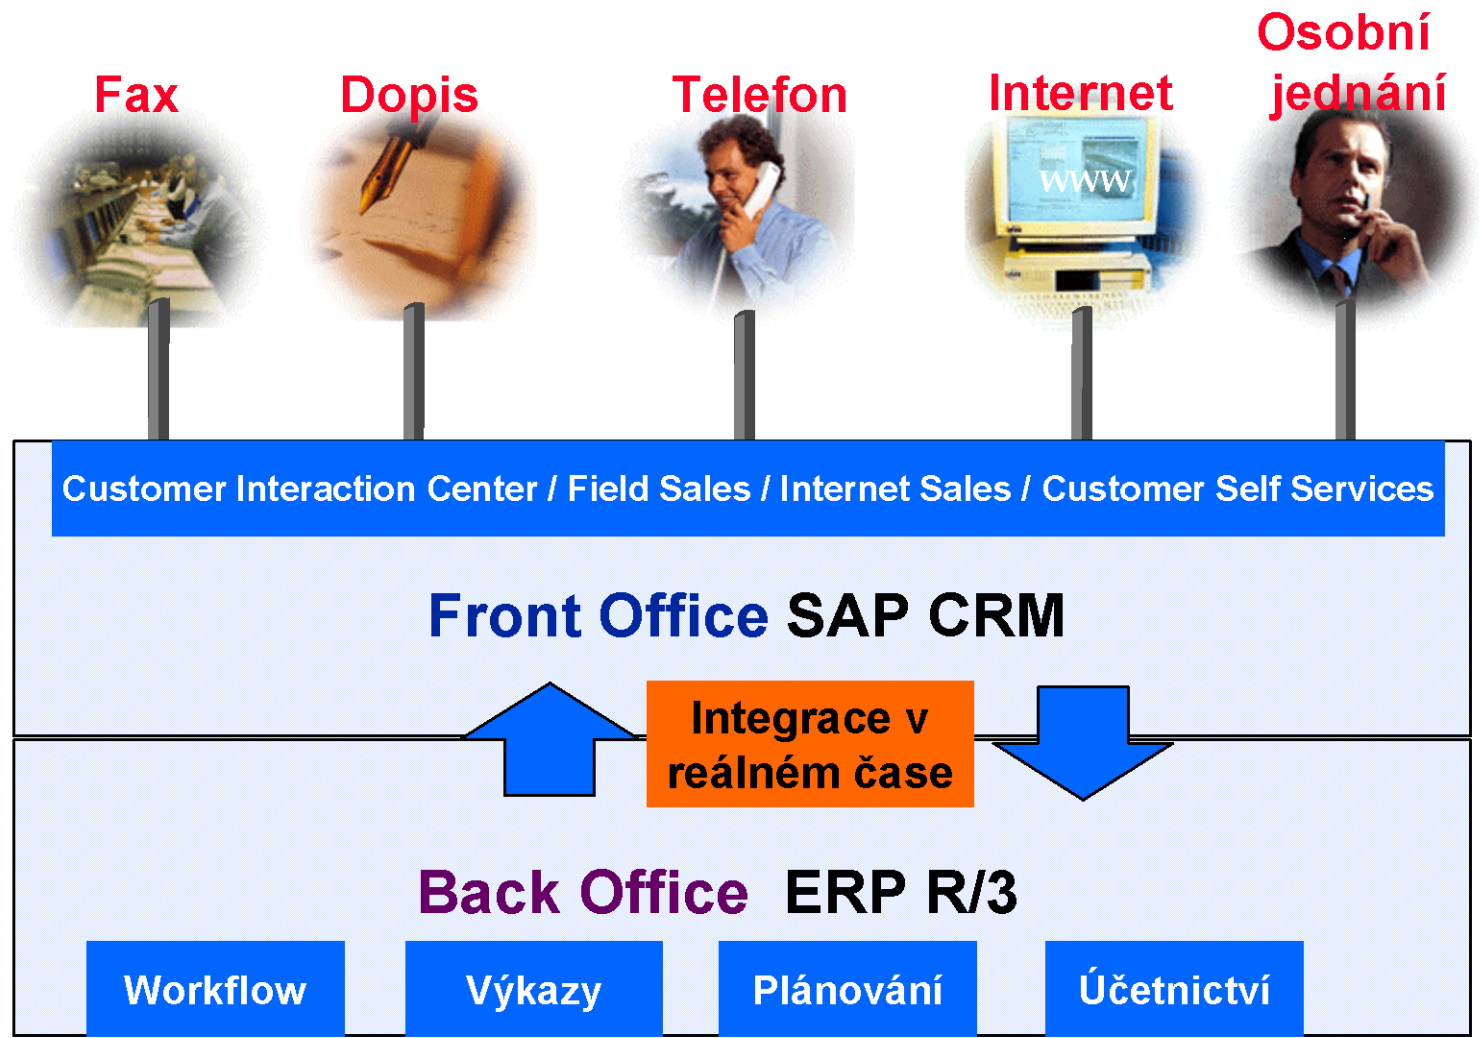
Fax

Dopis

Telefon

Internet

Osobní jednání

www

Customer Interaction Center / Field Sales / Internet Sales / Customer Self Services

Front Office SAP CRM

Integrace v reálném čase

Back Office ERP R/3

Workflow

Výkazy

Plánování

Účetnictví